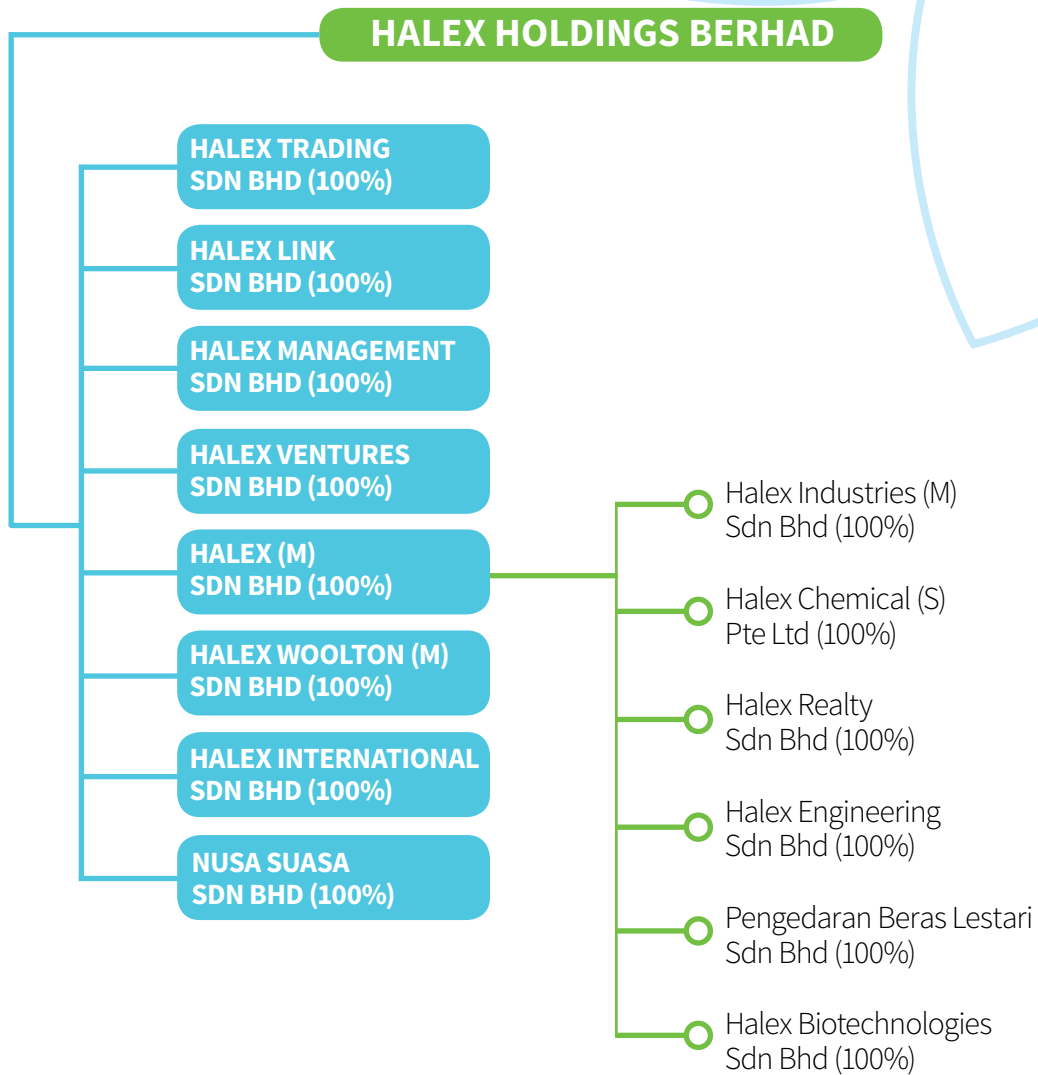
HALEX HOLDINGS BERHAD

HALEX TRADING SDN BHD (100%)

HALEX LINK SDN BHD (100%)

HALEX MANAGEMENT SDN BHD (100%)

HALEX VENTURES SDN BHD (100%)

HALEX (M) SDN BHD (100%)

HALEX WOOLTON (M) SDN BHD (100%)

HALEX INTERNATIONAL SDN BHD (100%)

NUSA SUASA SDN BHD (100%)

Halex Industries (M) Sdn Bhd (100%)

Halex Chemical (S) Pte Ltd (100%)

Halex Realty Sdn Bhd (100%)

Halex Engineering Sdn Bhd (100%)

Pengedaran Beras Lestari Sdn Bhd (100%)

Halex Biotechnologies Sdn Bhd (100%)